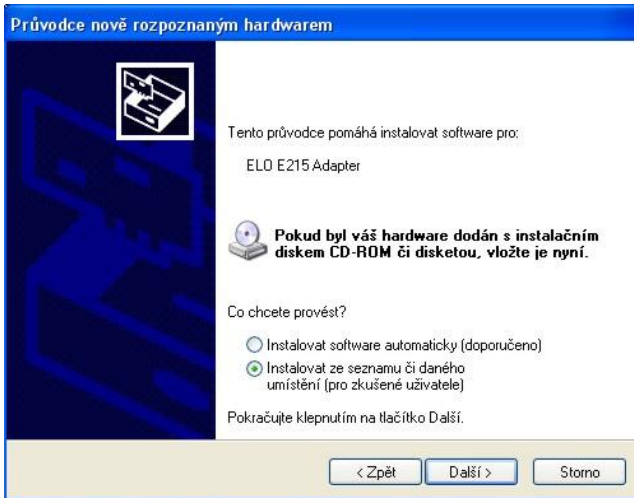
Průvodce nově rozpoznaným hardwarem

Tento průvodce pomáhá instalovat software pro:

ELO E215 Adapter

Pokud byl váš hardware dodán s instalačním diskem CD-ROM či disketou, vložte je nyní.

Co chcete provést?

Instalovat software automaticky (doporučeno)

Instalovat ze seznamu či daného umístění (pro zkušené uživatele)

Pokračujte klepnutím na tlačítko Další.

< Zpět

Další >

Storno